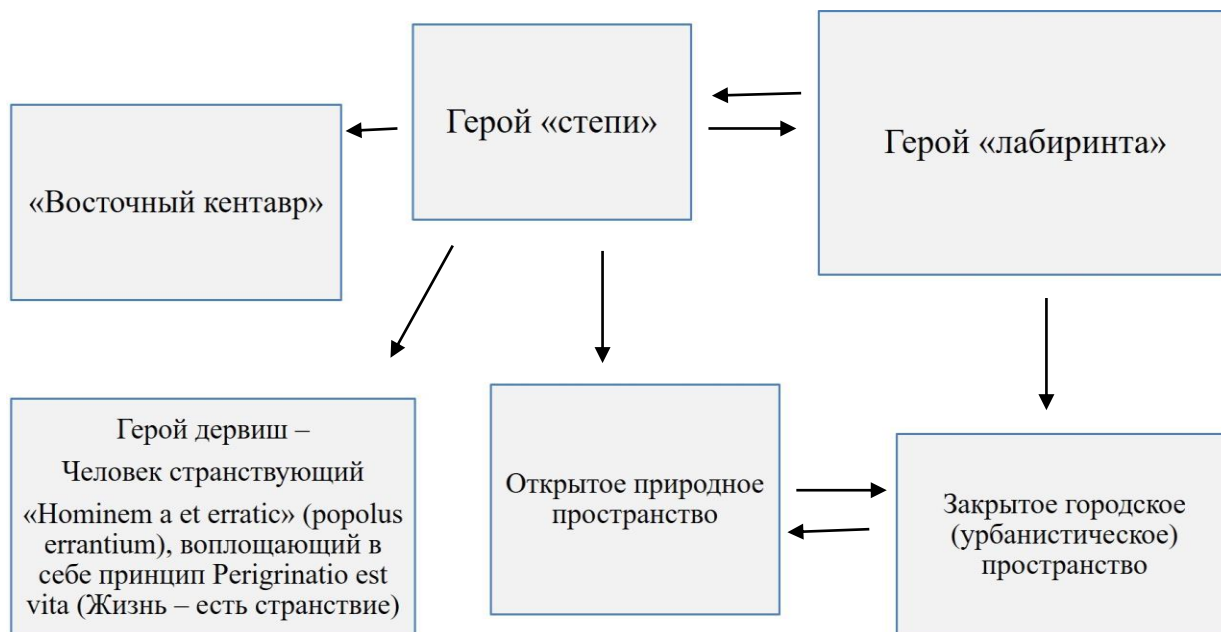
Герой «степи»

«Восточный кентавр»

Герой «лабиринта»

Герой дервиш –
Человек странствующий
«Hominem a et erratic» (popolus errantium), воплощающий в себе принцип Perigrinatio est vita (Жизнь – есть странствие)

Открытое природное пространство

Закрытое городское (урбанистическое) пространство